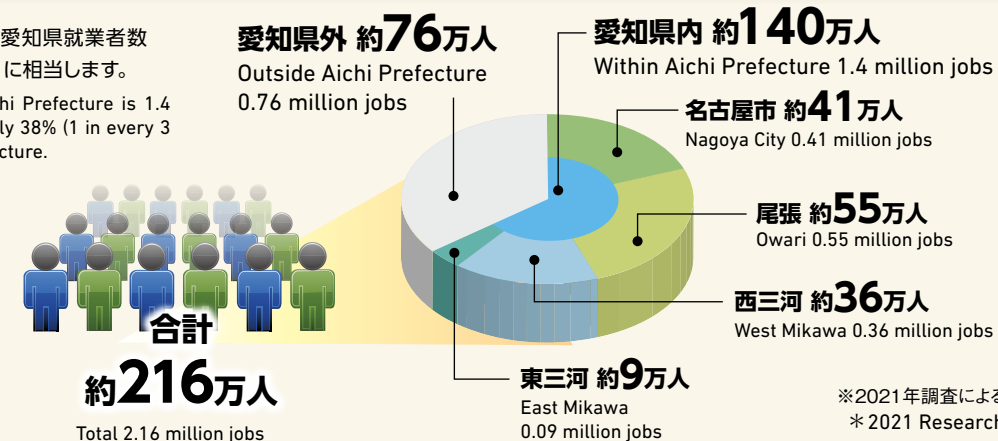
愛知県就業者数
に相当します。

hi Prefecture is 1.4
ly 38% (1 in every 3
cture.

愛知県外 約76万人
Outside Aichi Prefecture
0.76 million jobs

愛知県内 約140万人
Within Aichi Prefecture 1.4 million jobs

名古屋市 約41万人
Nagoya City 0.41 million jobs

尾張 約55万人
Owari 0.55 million jobs

西三河 約36万人
West Mikawa 0.36 million jobs

東三河 約9万人
East Mikawa
0.09 million jobs

合計
約216万人
Total 2.16 million jobs

※2021年調査によ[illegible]
＊2021 Research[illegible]